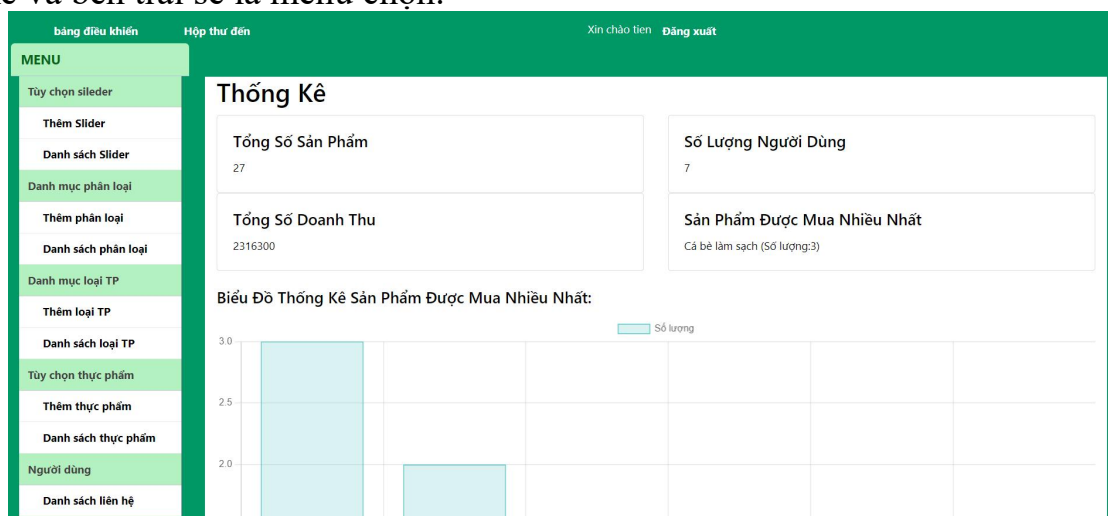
bảng điều khiển
Hộp thư đến
Xin chào tien
Đăng xuất

MENU
Tùy chọn sileder
Thêm Slider
Danh sách Slider
Danh mục phân loại
Thêm phân loại
Danh sách phân loại
Danh mục loại TP
Thêm loại TP
Danh sách loại TP
Tùy chọn thực phẩm
Thêm thực phẩm
Danh sách thực phẩm
Người dùng
Danh sách liên hệ

Thống Kê

Tổng Số Sản Phẩm
27

Số Lượng Người Dùng
7

Tổng Số Doanh Thu
2316300

Sản Phẩm Được Mua Nhiều Nhất
Cá bè làm sạch (Số lượng:3)

Biểu Đồ Thống Kê Sản Phẩm Được Mua Nhiều Nhất:

Số lượng
3.0
2.5
2.0